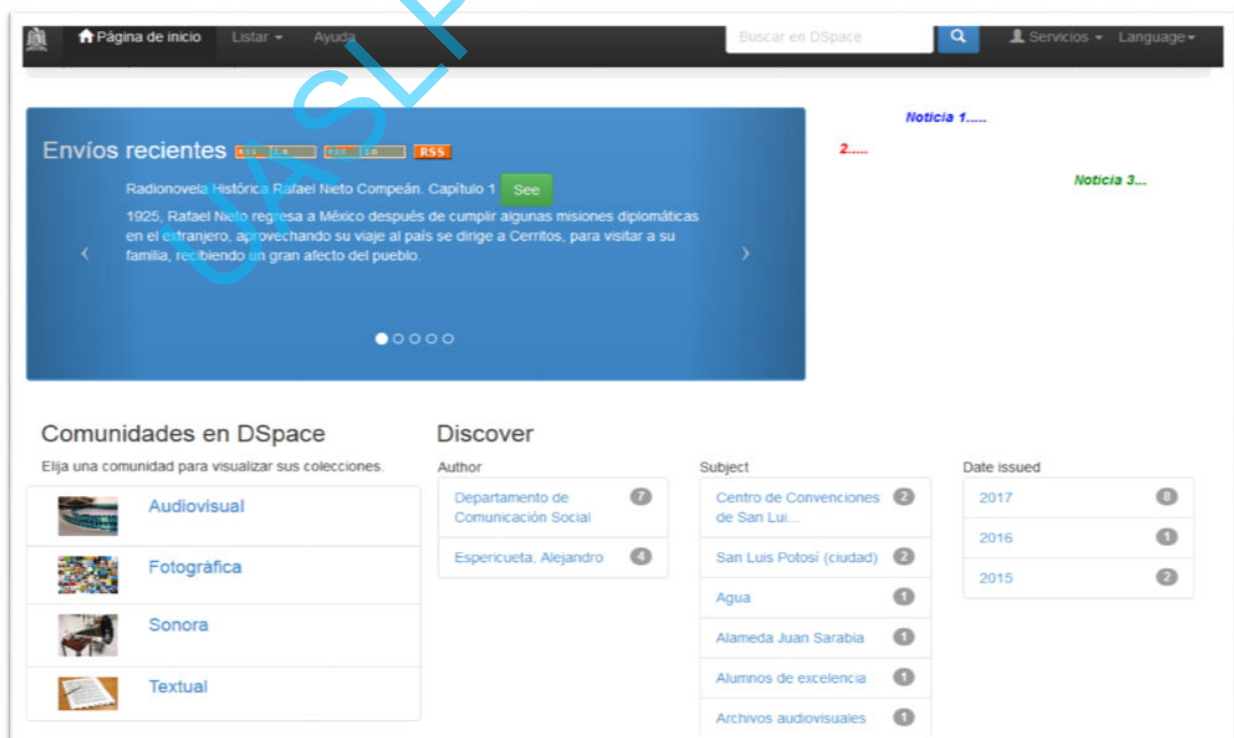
Página de inicio Listar Ayuda

Buscar en DSpace

Servicios Language

UASLP

Envíos recientes RSS 1.0 RSS 2.0 RSS

Radionovela Histórica Rafael Nieto Compeán. Capítulo 1 See

1925, Rafael Nieto regresa a México después de cumplir algunas misiones diplomáticas en el extranjero, aprovechando su viaje al país se dirige a Cerritos, para visitar a su familia, recibiendo un gran afecto del pueblo.

Noticia 1.....

2.....

Noticia 3...

Comunidades en DSpace

Elija una comunidad para visualizar sus colecciones.

Audiovisual

Fotográfica

Sonora

Textual

Discover

Author

Departamento de Comunicación Social 7

Espericueta, Alejandro 4

Subject

Centro de Convenciones de San Lui... 2

San Luis Potosí (ciudad) 2

Agua 1

Alameda Juan Sarabia 1

Alumnos de excelencia 1

Archivos audiovisuales 1

Date issued

2017 8

2016 1

2015 2